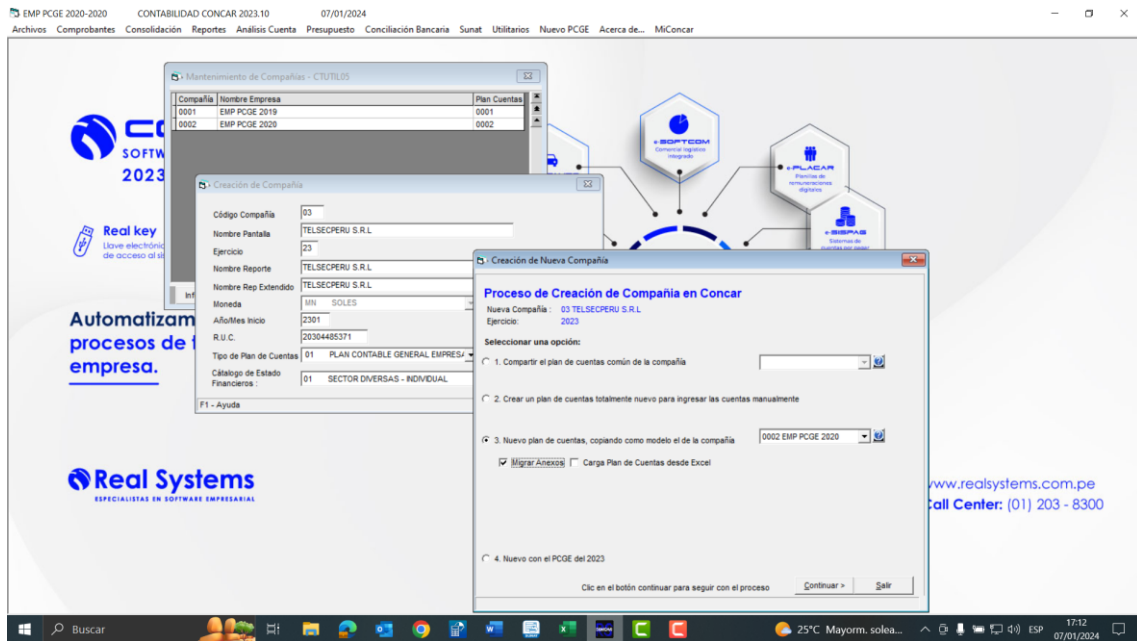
EMP PCGE 2020-2020 CONTABILIDAD CONCAR 2023.10 07/01/2024

Archivos Comprobantes Consolidación Reportes Análisis Cuenta Presupuesto Conciliación Bancaria Sunat Utilitarios Nuevo PCGE Acerca de... MiConcar

Mantenimiento de Compañías - CTUTIL05

| Compañía | Nombre Empresa | Plan Cuentas |
|---|---|---|
| 0001 | EMP PCGE 2019 | 0001 |
| 0002 | EMP PCGE 2020 | 0002 |

Creación de Compañía

Código Compañía 03
Nombre Pantalla TELSECPERU S.R.L
Ejercicio 23
Nombre Reporte TELSECPERU S.R.L
Nombre Rep Extendido TELSECPERU S.R.L
Moneda MN SOLES
Año/Mes Inicio 2301
R.U.C. 20304485371
Tipo de Plan de Cuentas 01 PLAN CONTABLE GENERAL EMPRESA
Catálogo de Estado Financieros : 01 SECTOR DIVERSAS - INDIVIDUAL
F1 - Ayuda

Creación de Nueva Compañía

Proceso de Creación de Compañía en Concar
Nueva Compañía: 03 TELSECPERU S.R.L
Ejercicio: 2023

Seleccionar una opción:
1. Compartir el plan de cuentas común de la compañía
2. Crear un plan de cuentas totalmente nuevo para ingresar las cuentas manualmente
3. Nuevo plan de cuentas, copiando como modelo el de la compañía 0002 EMP PCGE 2020
Migrar Anexos Carga Plan de Cuentas desde Excel
4. Nuevo con el PCGE del 2023

Clic en el botón continuar para seguir con el proceso Continuar > Salir

CO SOFTW 2023
Real key
Llave electrónic de acceso al si
Automatizam procesos de t empresa.
Real Systems
ESPECIALISTAS EN SOFTWARE EMPRESARIAL
SOFTCOM Comercial logístico integrado
PLACAR Planillas de remuneraciones digitales
SISPAG Sistema de cuentas por pagar
www.realsystems.com.pe
Call Center: (01) 203 - 8300

Buscar 25°C Mayorm. solea... ESP 17:12 07/01/2024